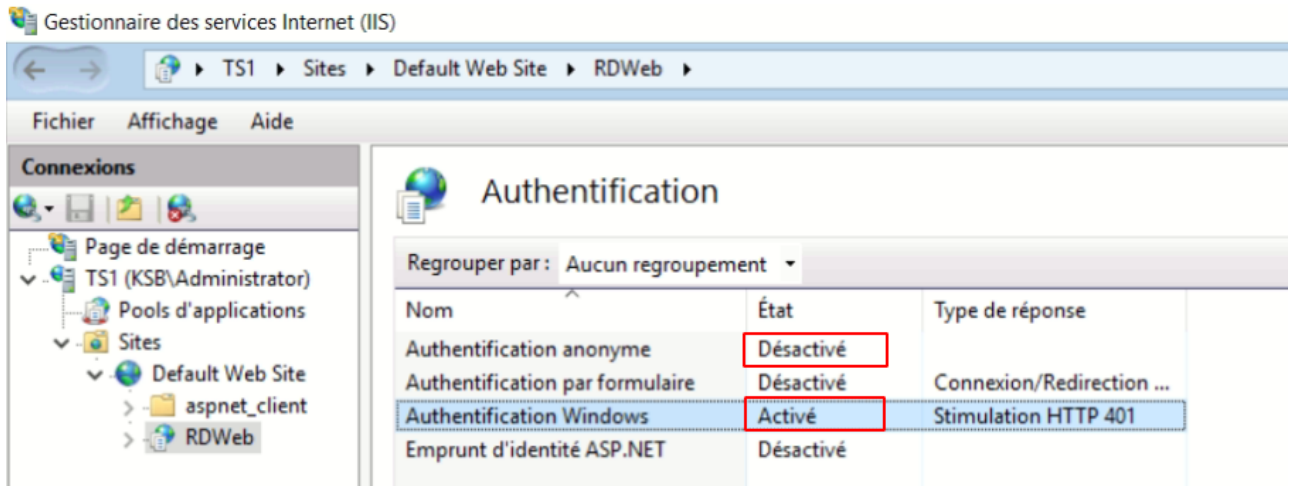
Gestionnaire des services Internet (IIS)

TS1 ▸ Sites ▸ Default Web Site ▸ RDWeb ▸

Fichier Affichage Aide

Connexions

Page de démarrage
TS1 (KSB\Administrator)
Pools d'applications
Sites
Default Web Site
aspnet_client
RDWeb

Authentification

Regrouper par : Aucun regroupement

| Nom | État | Type de réponse |
|---|---|---|
| Authentification anonyme | Désactivé | |
| Authentification par formulaire | Désactivé | Connexion/Redirection ... |
| Authentification Windows | Activé | Stimulation HTTP 401 |
| Emprunt d'identité ASP.NET | Désactivé | |